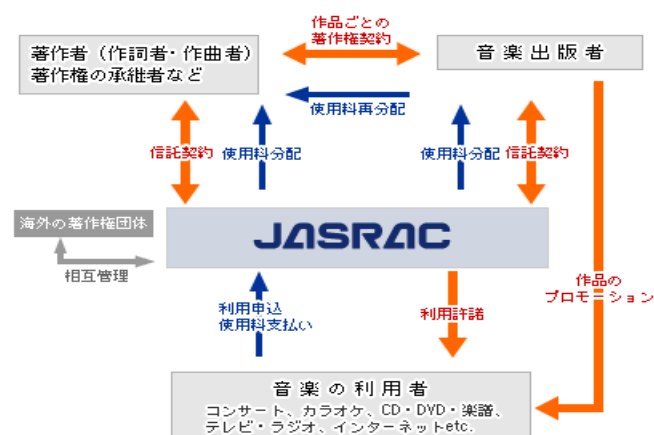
著作者（作詞者・作曲者）
著作権の承継者など

作品ごとの
著作権契約

音楽出版者

使用料再分配

信託契約

使用料分配

使用料分配

信託契約

海外の著作権団体

JASRAC

相互管理

作品の
プロモーション

利用申込
使用料支払い

利用許諾

音楽の利用者
コンサート、カラオケ、CD・DVD・楽譜、
テレビ・ラジオ、インターネットetc.